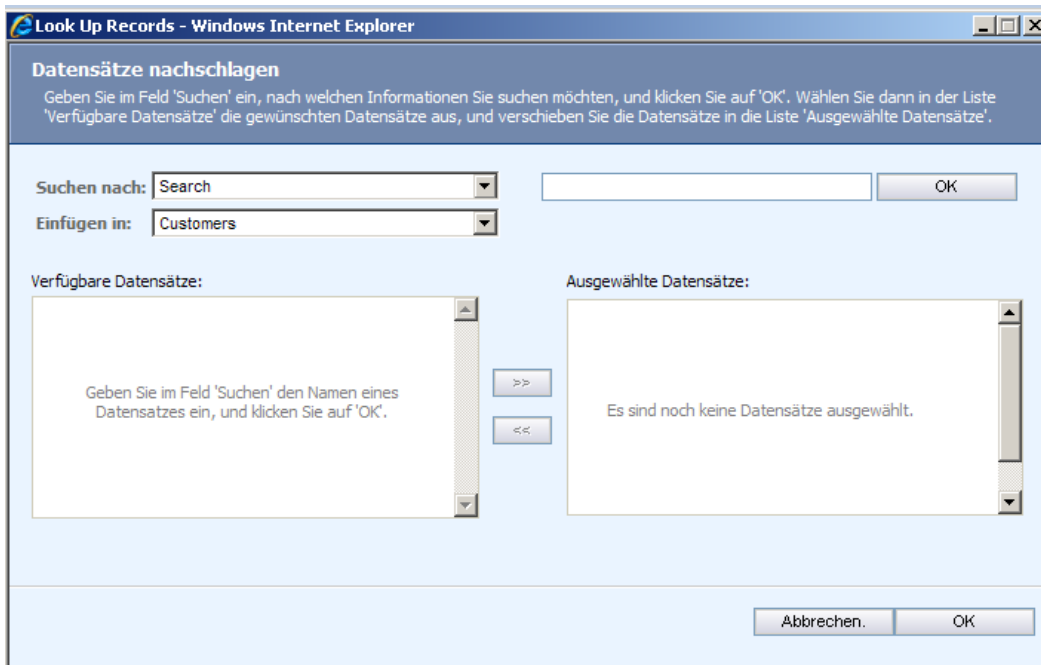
Look Up Records - Windows Internet Explorer

Datensätze nachschlagen

Geben Sie im Feld 'Suchen' ein, nach welchen Informationen Sie suchen möchten, und klicken Sie auf 'OK'. Wählen Sie dann in der Liste 'Verfügbare Datensätze' die gewünschten Datensätze aus, und verschieben Sie die Datensätze in die Liste 'Ausgewählte Datensätze'.

Suchen nach: Search

OK

Einfügen in: Customers

Verfügbare Datensätze:

Geben Sie im Feld 'Suchen' den Namen eines Datensatzes ein, und klicken Sie auf 'OK'.

>>

<<

Ausgewählte Datensätze:

Es sind noch keine Datensätze ausgewählt.

Abbrechen.

OK